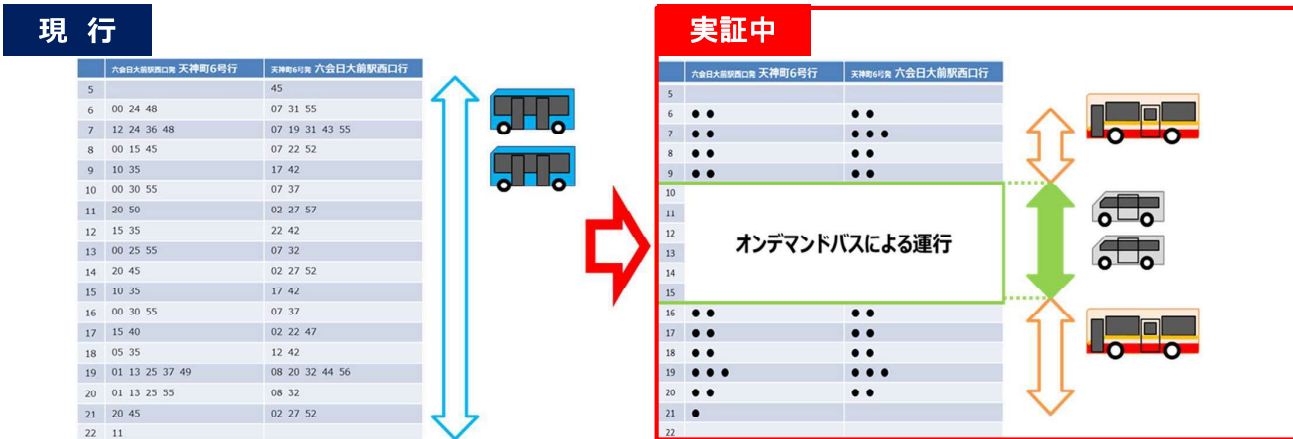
現 行

| | 六会日大前駅西口発 天神町6号行 | 天神町6号発 六会日大前駅西口行 |
|---|---|---|
| 5 | | 45 |
| 6 | 00 24 48 | 07 31 55 |
| 7 | 12 24 36 48 | 07 19 31 43 55 |
| 8 | 00 15 45 | 07 22 52 |
| 9 | 10 35 | 17 42 |
| 10 | 00 30 55 | 07 37 |
| 11 | 20 50 | 02 27 57 |
| 12 | 15 35 | 22 42 |
| 13 | 00 25 55 | 07 32 |
| 14 | 20 45 | 02 27 52 |
| 15 | 10 35 | 17 42 |
| 16 | 00 30 55 | 07 37 |
| 17 | 15 40 | 02 22 47 |
| 18 | 05 35 | 12 42 |
| 19 | 01 13 25 37 49 | 08 20 32 44 56 |
| 20 | 01 13 25 55 | 08 32 |
| 21 | 20 45 | 02 27 52 |
| 22 | 11 | |

実証中

| | 六会日大前駅西口発 天神町6号行 | 天神町6号発 六会日大前駅西口行 |
|---|---|---|
| 5 | | |
| 6 | ● ● | ● ● |
| 7 | ● ● | ● ● ● |
| 8 | ● ● | ● ● |
| 9 | ● ● | ● ● |
| 10 | オンデマンドバスによる運行 | |
| 11 | | |
| 12 | | |
| 13 | | |
| 14 | | |
| 15 | | |
| 16 | ● ● | ● ● |
| 17 | ● ● | ● ● |
| 18 | ● ● | ● ● |
| 19 | ● ● ● | ● ● ● |
| 20 | ● ● | ● ● |
| 21 | ● | |
| 22 | | |